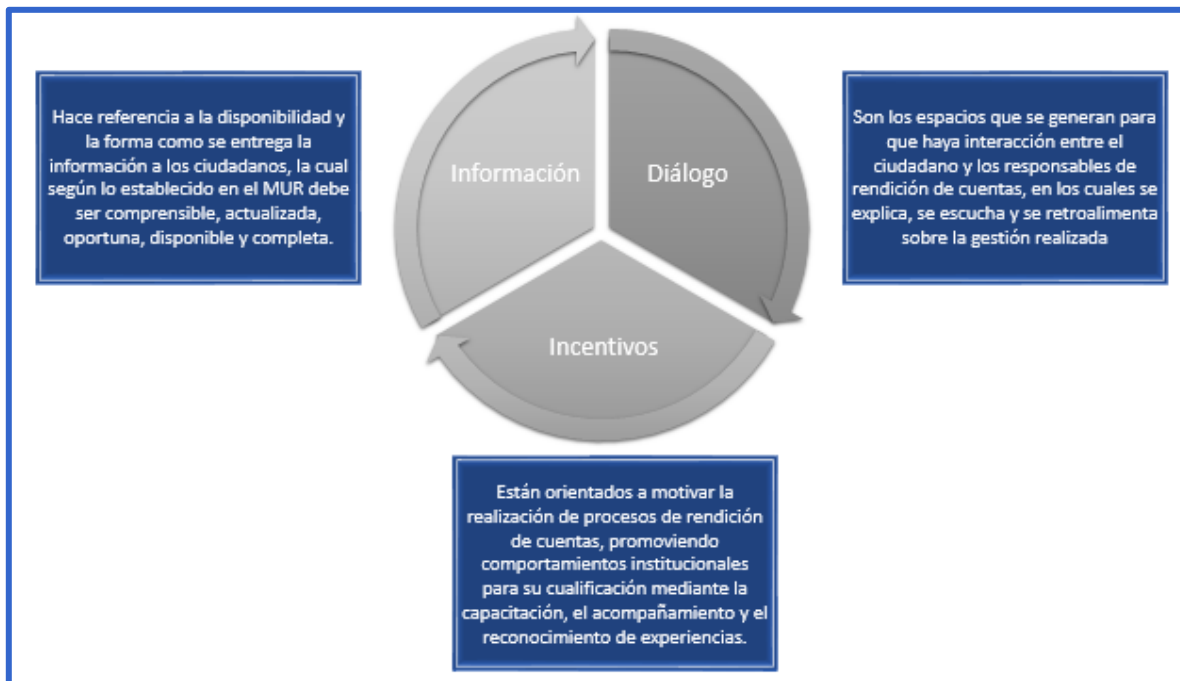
Hace referencia a la disponibilidad y la forma como se entrega la información a los ciudadanos, la cual según lo establecido en el MUR debe ser comprensible, actualizada, oportuna, disponible y completa.

Información

Diálogo

Son los espacios que se generan para que haya interacción entre el ciudadano y los responsables de rendición de cuentas, en los cuales se explica, se escucha y se retroalimenta sobre la gestión realizada

Incentivos

Están orientados a motivar la realización de procesos de rendición de cuentas, promoviendo comportamientos institucionales para su cualificación mediante la capacitación, el acompañamiento y el reconocimiento de experiencias.